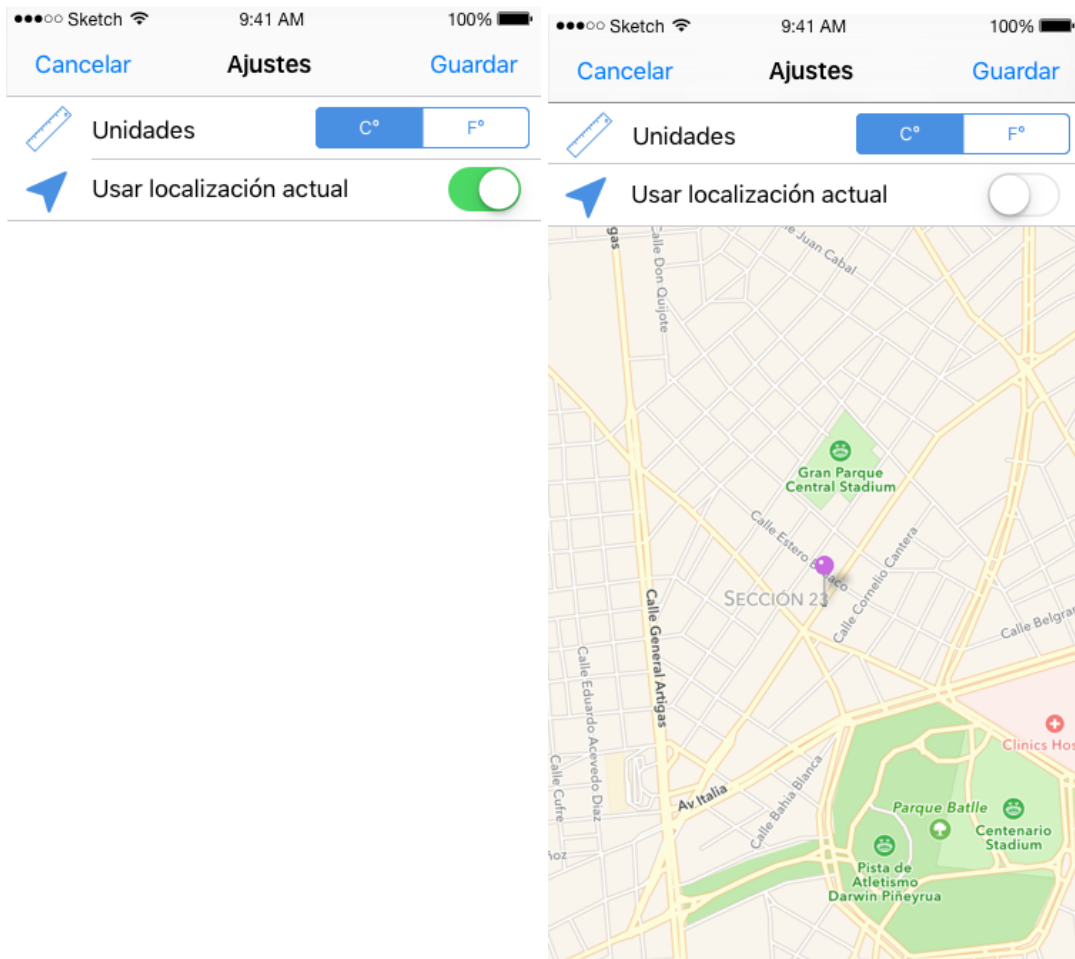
●●●○○ Sketch 9:41 AM 100%

Cancelar Ajustes Guardar

Unidades C° F°

Usar localización actual

●●●○○ Sketch 9:41 AM 100%

Cancelar Ajustes Guardar

Unidades C° F°

Usar localización actual

gas

Calle Don Quijote

Calle Juan Cabal

Gran Parque Central Stadium

Calle Estero Bellaco

Calle Cornelio Cantera

SECCIÓN 23

Calle General Artigas

Calle Belgrano

Calle Eduardo Acevedo Díaz

Calle Cufré

Av Italia

Calle Bahía Blanca

Clinics Hos

Parque Batlle

Centenario Stadium

Pista de Atletismo Darwin Piñeyrua

ñoz